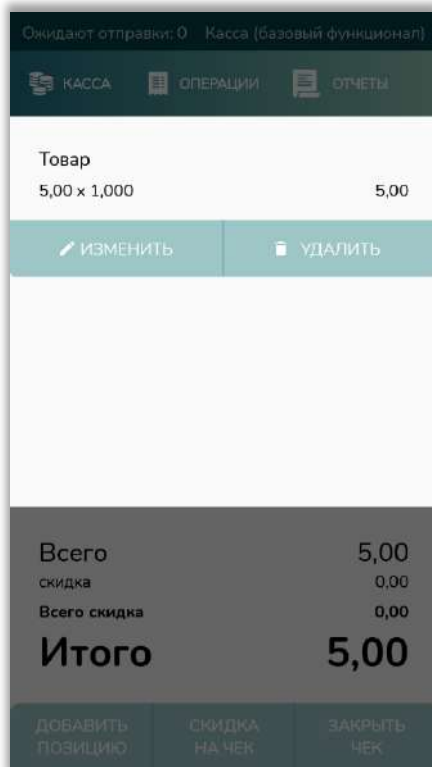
Ожидают отправки: 0 Касса (базовый функционал)

КАССА ОПЕРАЦИИ ОТЧЕТЫ

Товар
5,00 x 1,000 5,00

ИЗМЕНИТЬ УДАЛИТЬ

Всего 5,00
скидка 0,00
Всего скидка 0,00
Итого 5,00

ДОБАВИТЬ ПОЗИЦИЮ
СКИДКА НА ЧЕК
ЗАКРЫТЬ ЧЕК